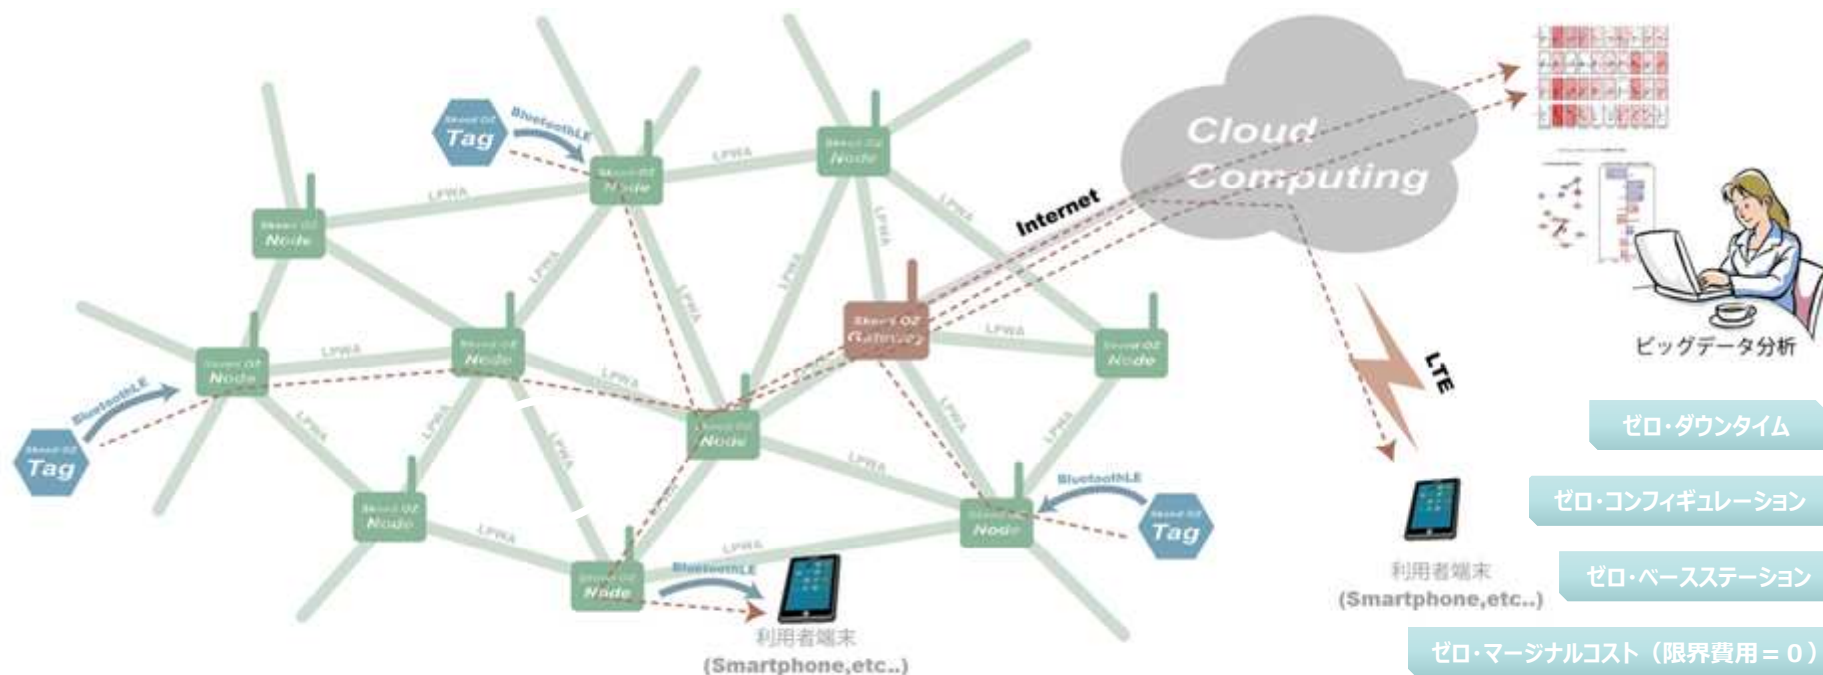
Tag
BluetoothLE
Skeed OZ Node
LPWA
Skeed OZ Node
LPWA
Skeed OZ Node
Skeed OZ Node
LPWA
LPWA
LPWA
Skeed OZ Node
Skeed OZ Gateway
LPWA
Skeed OZ Node
BluetoothLE
Tag
LPWA
LPWA
Skeed OZ Node
LPWA
LPWA
LPWA
LPWA
Skeed OZ Node
LPWA
BluetoothLE
Skeed OZ Node
LPWA
Tag
Skeed OZ Node
LPWA
BluetoothLE
Skeed OZ Node
利用者端末
(Smartphone,etc..)
Internet
Cloud Computing
LTE
利用者端末
(Smartphone,etc..)
ビッグデータ分析
ゼロ・ダウンタイム
ゼロ・コンフィギュレーション
ゼロ・ベースステーション
ゼロ・マージナルコスト（限界費用＝０）